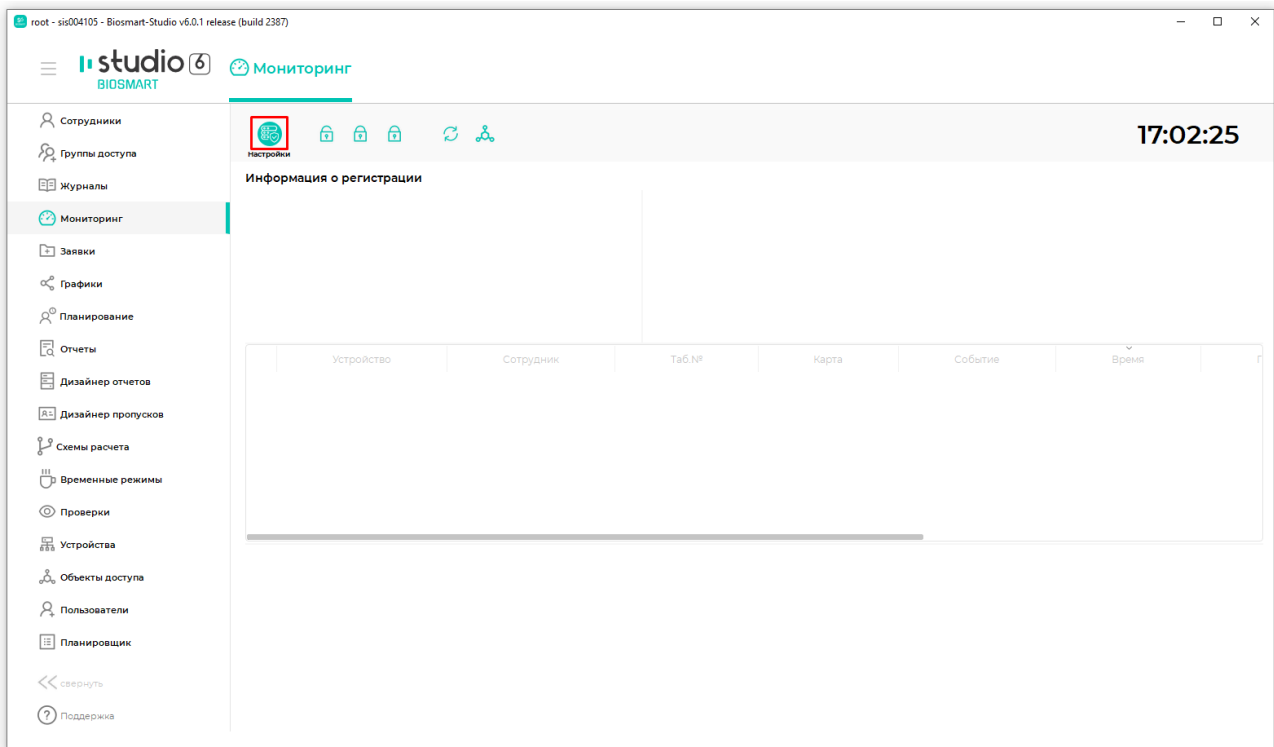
root - sis004105 - Biosmart-Studio v6.0.1 release (build 2387)

studio 6
BIOSMART

Мониторинг

Сотрудники
Группы доступа
Журналы
Мониторинг
Заявки
Графики
Планирование
Отчеты
Дизайнер отчетов
Дизайнер пропусков
Схемы расчета
Временные режимы
Проверки
Устройства
Объекты доступа
Пользователи
Планировщик

свернуть
Поддержка

Настройки

17:02:25

Информация о регистрации

| | Устройство | Сотрудник | Таб.№ | Карта | Событие | Время |
|---|---|---|---|---|---|---|